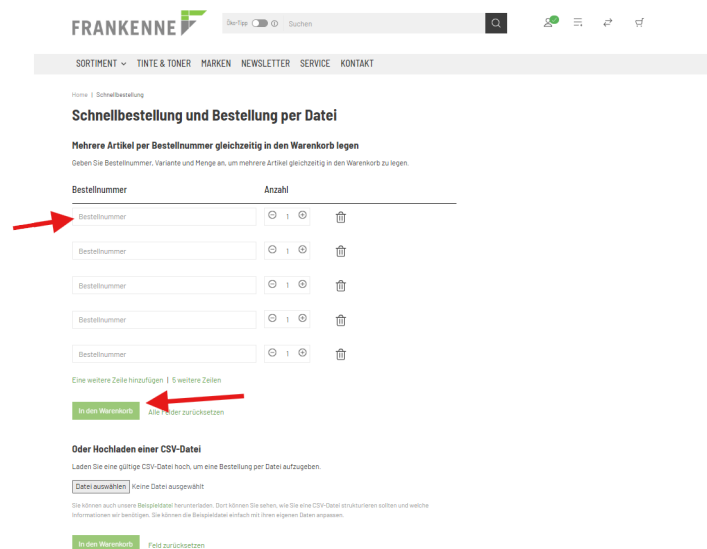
FRANKENNE

Ski-Tipp ⓘ Suchen

SORTIMENT TINTE & TONER MARKEN NEWSLETTER SERVICE KONTAKT

Home | Schnellbestellung

Schnellbestellung und Bestellung per Datei

Mehrere Artikel per Bestellnummer gleichzeitig in den Warenkorb legen

Geben Sie Bestellnummer, Variante und Menge an, um mehrere Artikel gleichzeitig in den Warenkorb zu legen.

| Bestellnummer | Anzahl |
|---|---|
| Bestellnummer | 1 |
| Bestellnummer | 1 |
| Bestellnummer | 1 |
| Bestellnummer | 1 |
| Bestellnummer | 1 |

Eine weitere Zeile hinzufügen | 5 weitere Zeilen

In den Warenkorb Alle Felder zurücksetzen

Oder Hochladen einer CSV-Datei

Laden Sie eine gültige CSV-Datei hoch, um eine Bestellung per Datei aufzugeben.

Datei auswählen Keine Datei ausgewählt

Sie können auch unsere Beispieldatei herunterladen. Dort können Sie sehen, wie Sie eine CSV-Datei strukturieren sollten und welche Informationen wir benötigen. Sie können die Beispieldatei einfach mit Ihren eigenen Daten anpassen.

In den Warenkorb Feld zurücksetzen